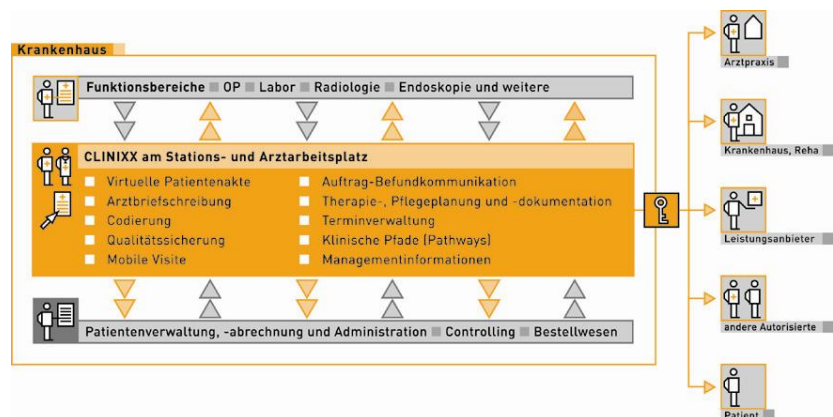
Krankenhaus

Funktionsbereiche OP Labor Radiologie Endoskopie und weitere

CLINIXX am Stations- und Arztarbeitsplatz

Virtuelle Patientenakte
Arztbriefschreibung
Codierung
Qualitätssicherung
Mobile Visite

Auftrag-Befundkommunikation
Therapie-, Pflegeplanung und -dokumentation
Terminverwaltung
Klinische Pfade (Pathways)
Managementinformationen

Patientenverwaltung, -abrechnung und Administration Controlling Bestellwesen

Arztpraxis

Krankenhaus, Reha

Leistungsanbieter

andere Autorisierte

Patient